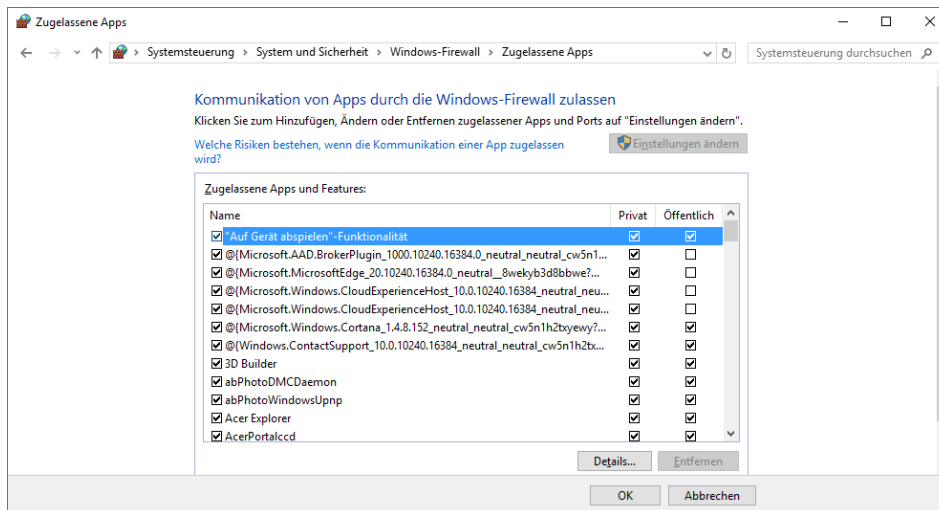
Zugelassene Apps

Systemsteuerung › System und Sicherheit › Windows-Firewall › Zugelassene Apps

Systemsteuerung durchsuchen

Kommunikation von Apps durch die Windows-Firewall zulassen

Klicken Sie zum Hinzufügen, Ändern oder Entfernen zugelassener Apps und Ports auf "Einstellungen ändern".

Welche Risiken bestehen, wenn die Kommunikation einer App zugelassen wird?

Einstellungen ändern

Zugelassene Apps und Features:

| Name | Privat | Öffentlich |
|---|---|---|
| ☑ "Auf Gerät abspielen"-Funktionalität | ☑ | ☑ |
| ☑ @{Microsoft.AAD.BrokerPlugin_1000.10240.16384.0_neutral_neutral_cw5n1... | ☑ | ☐ |
| ☑ @{Microsoft.MicrosoftEdge_20.10240.16384.0_neutral__8wekyb3d8bbwe?... | ☑ | ☐ |
| ☑ @{Microsoft.Windows.CloudExperienceHost_10.0.10240.16384_neutral_neu... | ☑ | ☐ |
| ☑ @{Microsoft.Windows.CloudExperienceHost_10.0.10240.16384_neutral_neu... | ☑ | ☐ |
| ☑ @{Microsoft.Windows.Cortana_1.4.8.152_neutral_neutral_cw5n1h2txyewy?... | ☑ | ☑ |
| ☑ @{Windows.ContactSupport_10.0.10240.16384_neutral_neutral_cw5n1h2tx... | ☑ | ☑ |
| ☑ 3D Builder | ☑ | ☑ |
| ☑ abPhotoDMCDaemon | ☑ | ☑ |
| ☑ abPhotoWindowsUpnp | ☑ | ☑ |
| ☑ Acer Explorer | ☑ | ☑ |
| ☑ AcerPortalccd | ☑ | ☑ |

Details... Entfernen

OK Abbrechen